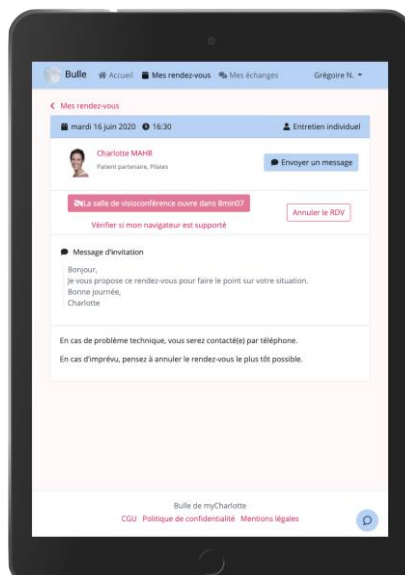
Bulle Accueil Mes rendez-vous Mes échanges Grégoire N.

< Mes rendez-vous

mardi 16 juin 2020 16:30

Entretien individuel

Charlotte MAHR
Patient partenaire, Pilates

Envoyer un message

La salle de visioconférence ouvre dans 8min07

Annuler le RDV

Vérifier si mon navigateur est supporté

Message d'invitation

Bonjour,
Je vous propose ce rendez-vous pour faire le point sur votre situation.
Bonne journée,
Charlotte

En cas de problème technique, vous serez contacté(e) par téléphone.

En cas d'imprévu, pensez à annuler le rendez-vous le plus tôt possible.

Bulle de myCharlotte
CGU Politique de confidentialité Mentions légales